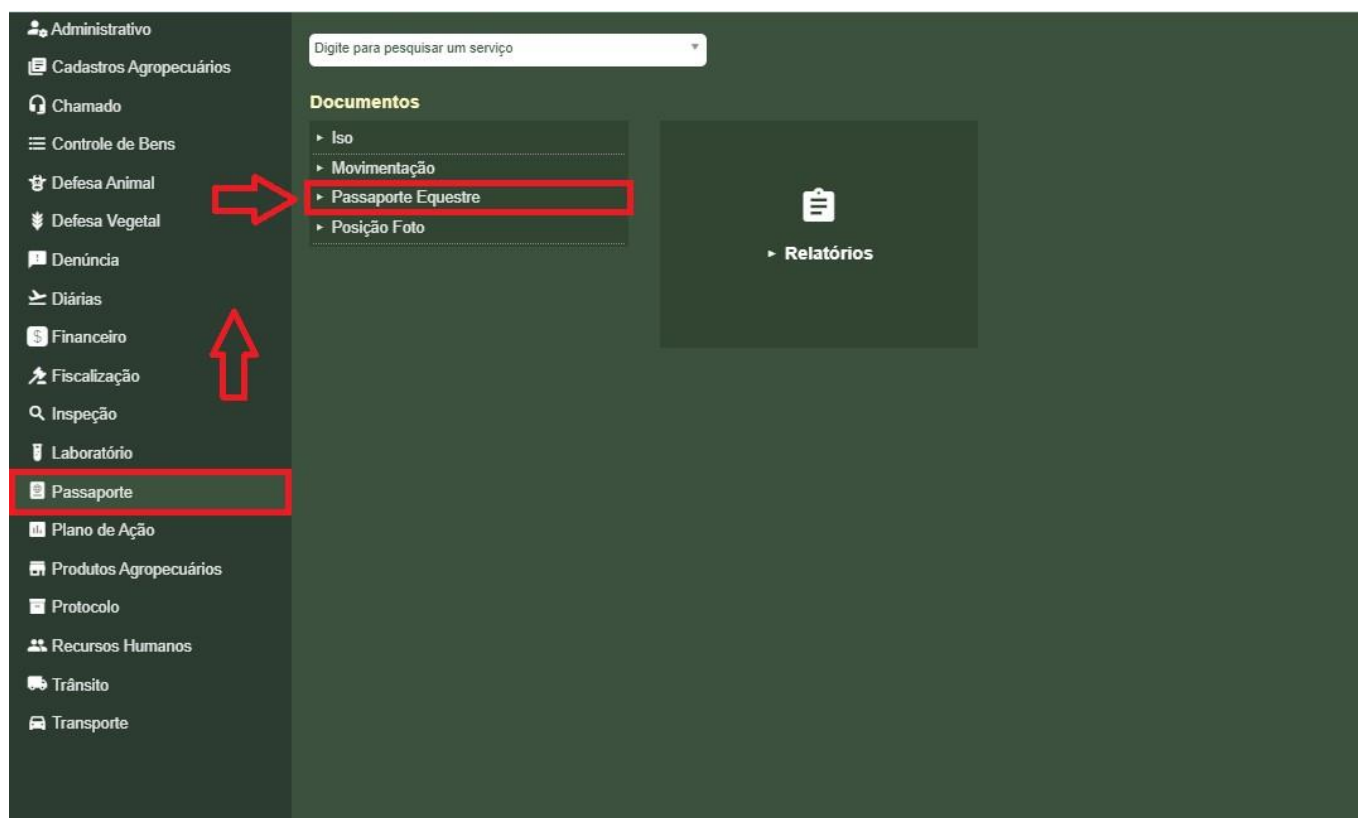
Administrativo
Cadastros Agropecuários
Chamado
Controle de Bens
Defesa Animal
Defesa Vegetal
Denúncia
Diárias
Financeiro
Fiscalização
Inspeção
Laboratório
Passaporte
Plano de Ação
Produtos Agropecuários
Protocolo
Recursos Humanos
Trânsito
Transporte

Digite para pesquisar um serviço

Documentos
▸ Iso
▸ Movimentação
▸ Passaporte Equestre
▸ Posição Foto

▸ Relatórios